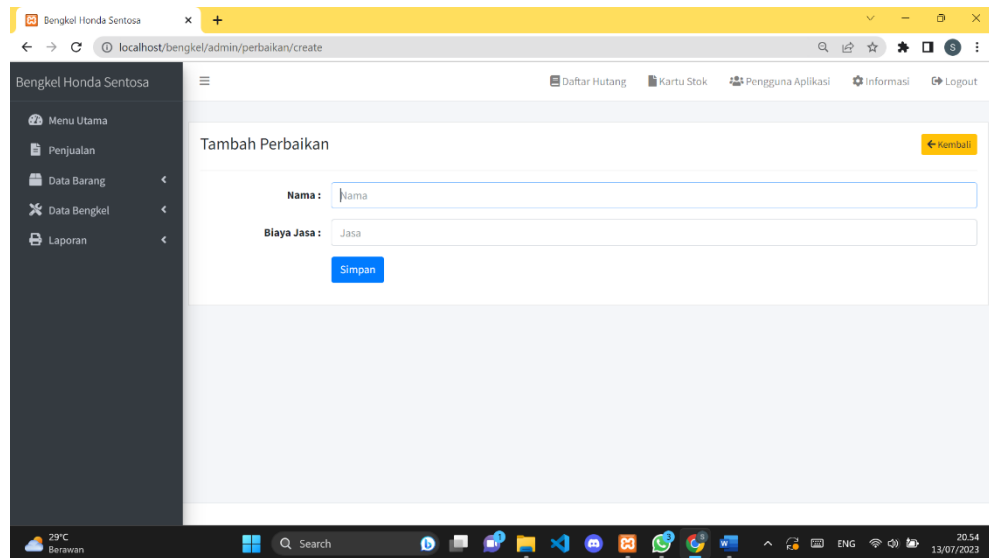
Bengkel Honda Sentosa ×
+
localhost/bengkel/admin/perbaikan/create
Bengkel Honda Sentosa
Daftar Hutang
Kartu Stok
Pengguna Aplikasi
Informasi
Logout
Menu Utama
Penjualan
Data Barang
Data Bengkel
Laporan
Tambah Perbaikan
Kembali
Nama :
Nama
Biaya Jasa :
Jasa
Simpan
29°C
Berawan
Search
ENG
20.54
13/07/2023